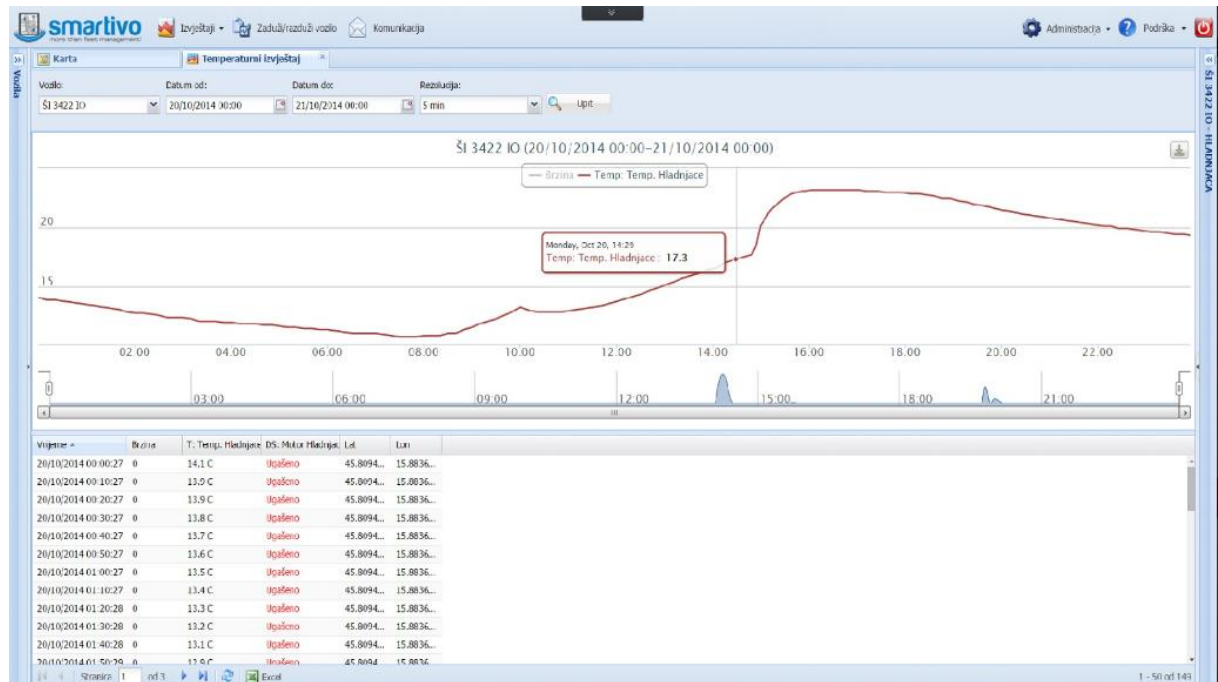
smartivo
more than fleet management

Izvještaji • Zaduži/razduži vozilo Komunikacija

Administracija • Podrška •

Vozila

Karta
Temperaturni izvještaj

Vozilo:
ŠI 3422 IO
Datum od:
20/10/2014 00:00
Datum do:
21/10/2014 00:00
Rezolucija:
5 min
Upit

ŠI 3422 IO (20/10/2014 00:00–21/10/2014 00:00)

Brzina — Temp: Temp. Hladnjace

20
15

Monday, Oct 20, 14:29
Temp: Temp. Hladnjace : 17.3

02:00 04:00 06:00 08:00 10:00 12:00 14:00 16:00 18:00 20:00 22:00

03:00 06:00 09:00 12:00 15:00 18:00 21:00

| Vrijeme ▲ | Brzina | T: Temp. Hladnjace | DS: Motor Hladnjac | Lat | Lon |
|---|---|---|---|---|---|
| 20/10/2014 00:00:27 | 0 | 14.1 C | Ugašeno | 45.8094... | 15.8836... |
| 20/10/2014 00:10:27 | 0 | 13.9 C | Ugašeno | 45.8094... | 15.8836... |
| 20/10/2014 00:20:27 | 0 | 13.9 C | Ugašeno | 45.8094... | 15.8836... |
| 20/10/2014 00:30:27 | 0 | 13.8 C | Ugašeno | 45.8094... | 15.8836... |
| 20/10/2014 00:40:27 | 0 | 13.7 C | Ugašeno | 45.8094... | 15.8836... |
| 20/10/2014 00:50:27 | 0 | 13.6 C | Ugašeno | 45.8094... | 15.8836... |
| 20/10/2014 01:00:27 | 0 | 13.5 C | Ugašeno | 45.8094... | 15.8836... |
| 20/10/2014 01:10:27 | 0 | 13.4 C | Ugašeno | 45.8094... | 15.8836... |
| 20/10/2014 01:20:28 | 0 | 13.3 C | Ugašeno | 45.8094... | 15.8836... |
| 20/10/2014 01:30:28 | 0 | 13.2 C | Ugašeno | 45.8094... | 15.8836... |
| 20/10/2014 01:40:28 | 0 | 13.1 C | Ugašeno | 45.8094... | 15.8836... |
| 20/10/2014 01:50:29 | 0 | 12.9 C | Ugašeno | 45.8094 | 15.8836 |

Stranica 1 od 3 Excel
1 - 50 od 149

ŠI 3422 IO - HLADNJACA